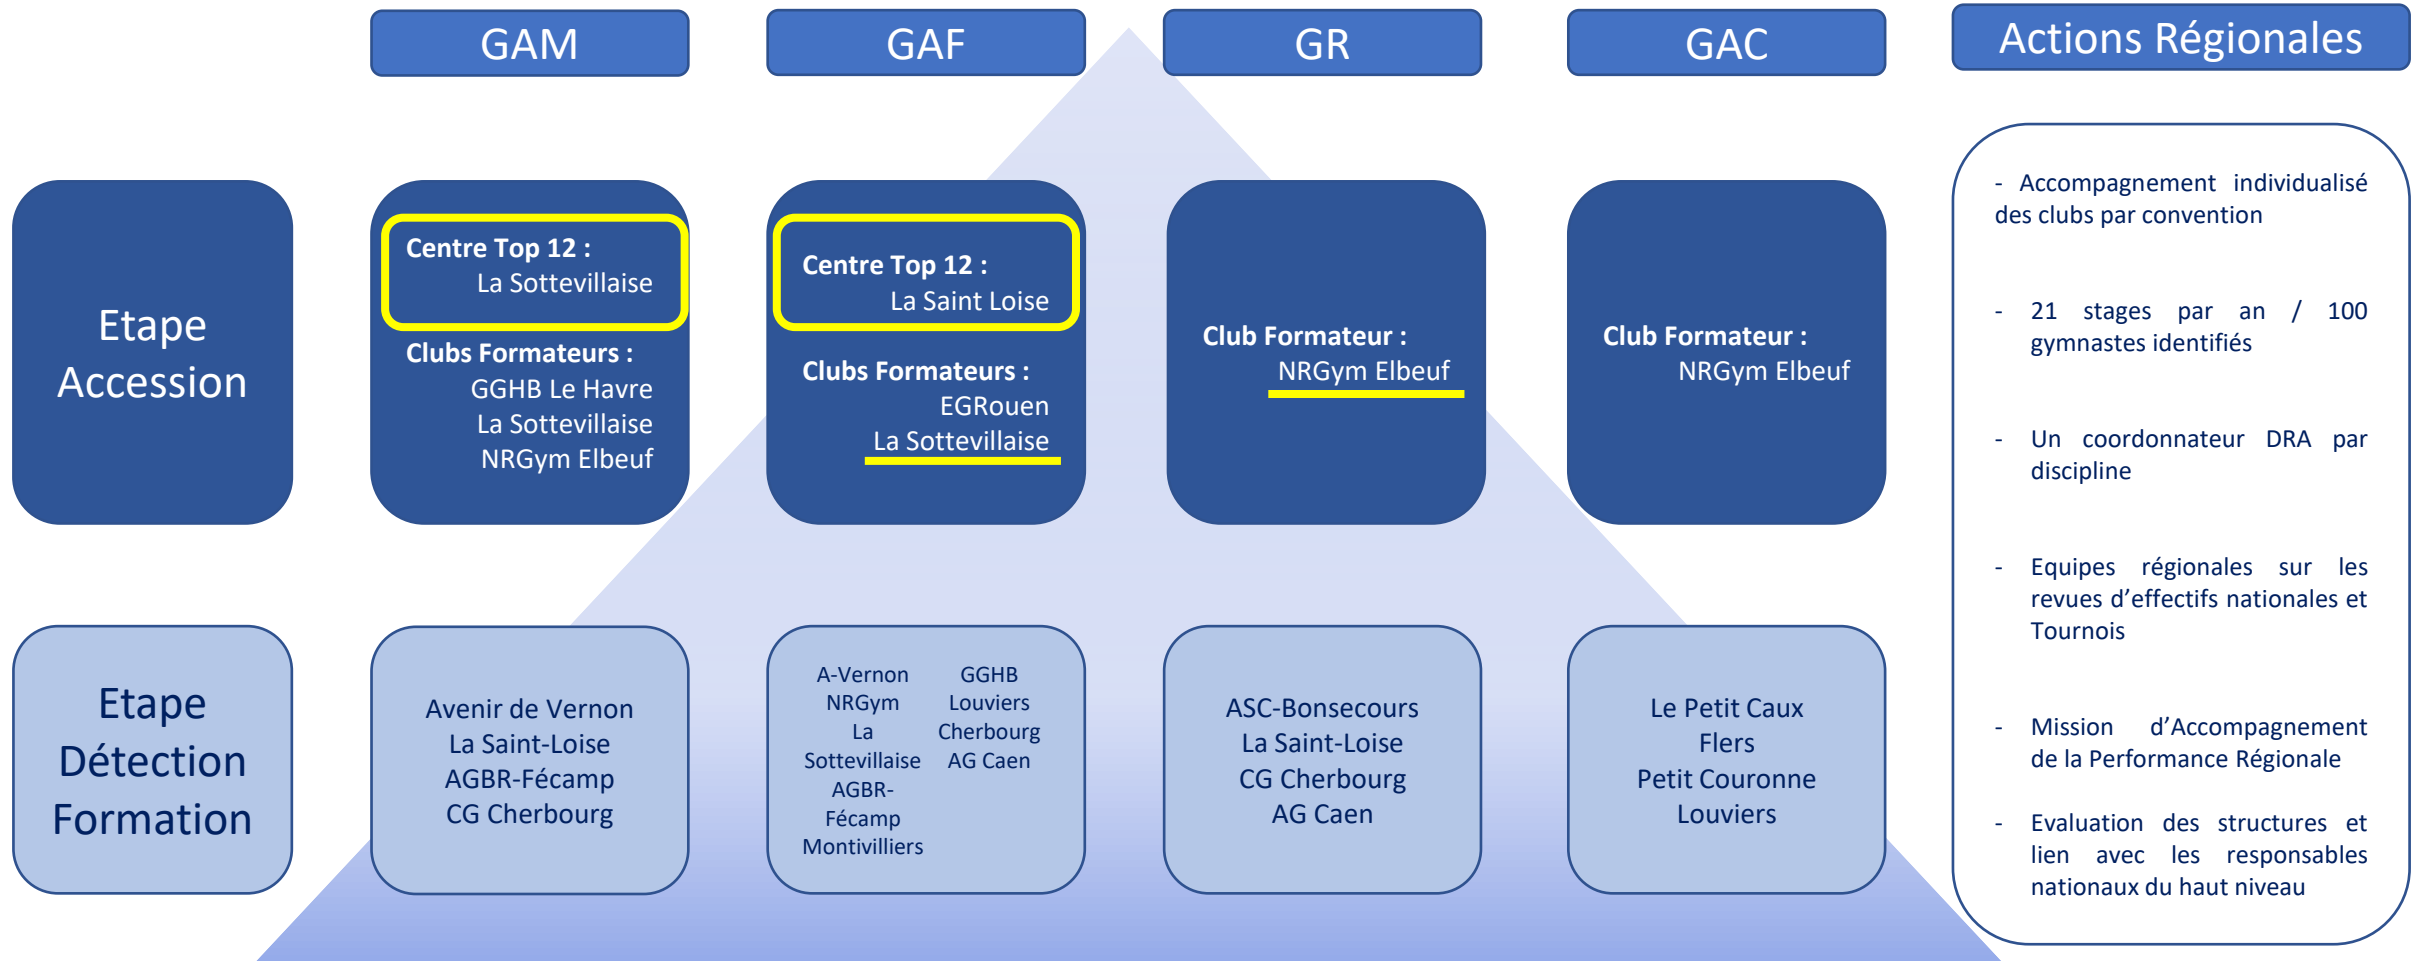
GAM

GAF

GR

GAC

Actions Régionales

Etape Accession

Centre Top 12 :
La Sottevillaise

Clubs Formateurs :
GGHB Le Havre
La Sottevillaise
NRGym Elbeuf

Centre Top 12 :
La Saint Loise

Clubs Formateurs :
EGRouen
La Sottevillaise

Club Formateur :
NRGym Elbeuf

Club Formateur :
NRGym Elbeuf

- Accompagnement individualisé des clubs par convention

- 21 stages par an / 100 gymnastes identifiés

- Un coordonnateur DRA par discipline

- Equipes régionales sur les revues d'effectifs nationales et Tournois

- Mission d'Accompagnement de la Performance Régionale

- Evaluation des structures et lien avec les responsables nationaux du haut niveau

Etape Détection Formation

Avenir de Vernon
La Saint-Loise
AGBR-Fécamp
CG Cherbourg

A-Vernon
NRGym
La Sottevillaise
AGBR-Fécamp
Montivilliers

GGHB
Louviers
Cherbourg
AG Caen

ASC-Bonsecours
La Saint-Loise
CG Cherbourg
AG Caen

Le Petit Caux
Flers
Petit Couronne
Louviers